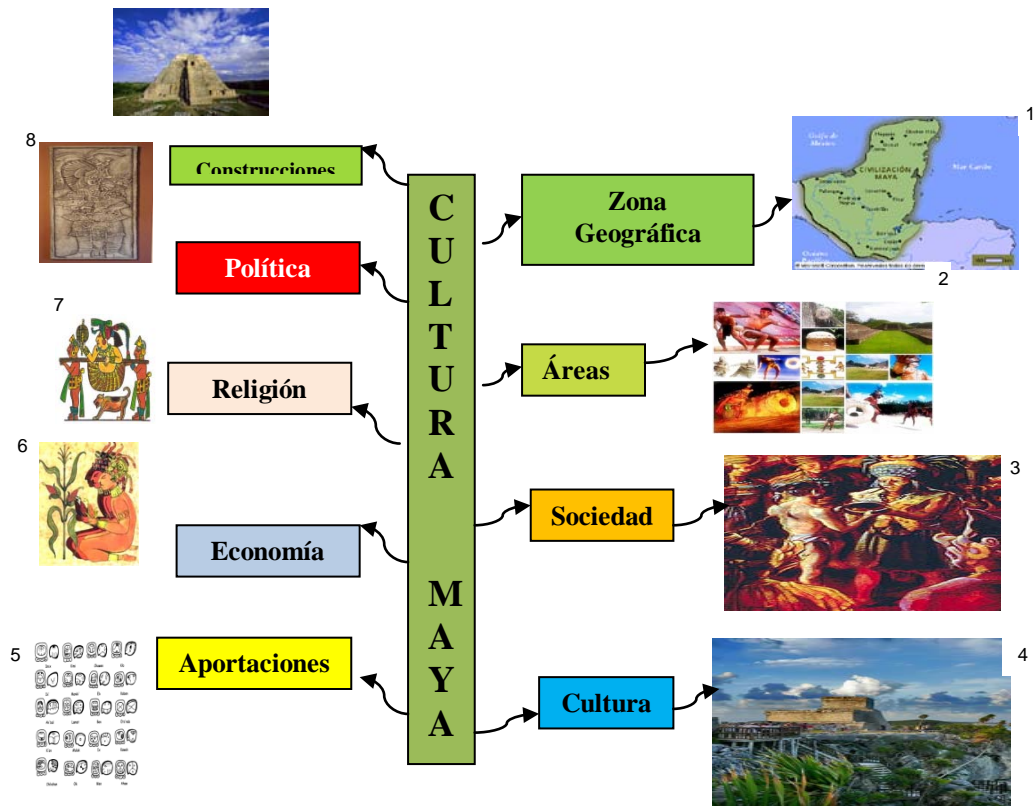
CULTURA MAYA

Construcciones

Política

Religión

Economía

Aportaciones

Zona Geográfica

Áreas

Sociedad

Cultura

1

2

3

4

5

6

7

8

Golfo de México

CIVILIZACIÓN MAYA

Mar Caribe

Océano Pacífico